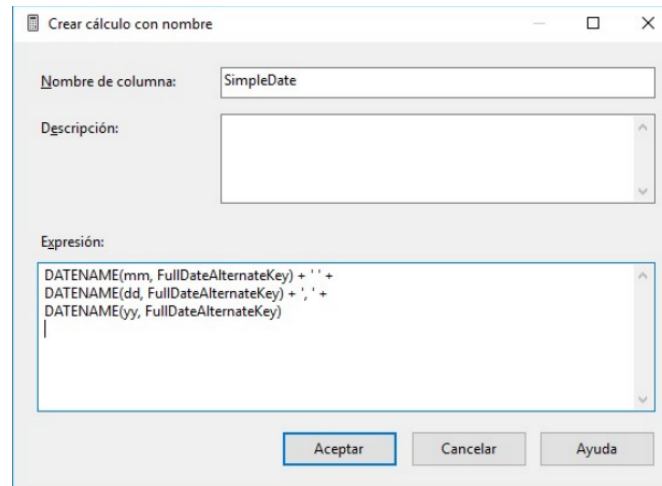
Crear cálculo con nombre

Nombre de columna: SimpleDate

Descripción:

Expresión:

DATENAME(mm, FullDateAlternateKey) + ' ' +
DATENAME(dd, FullDateAlternateKey) + ', ' +
DATENAME(yy, FullDateAlternateKey)

Aceptar Cancelar Ayuda